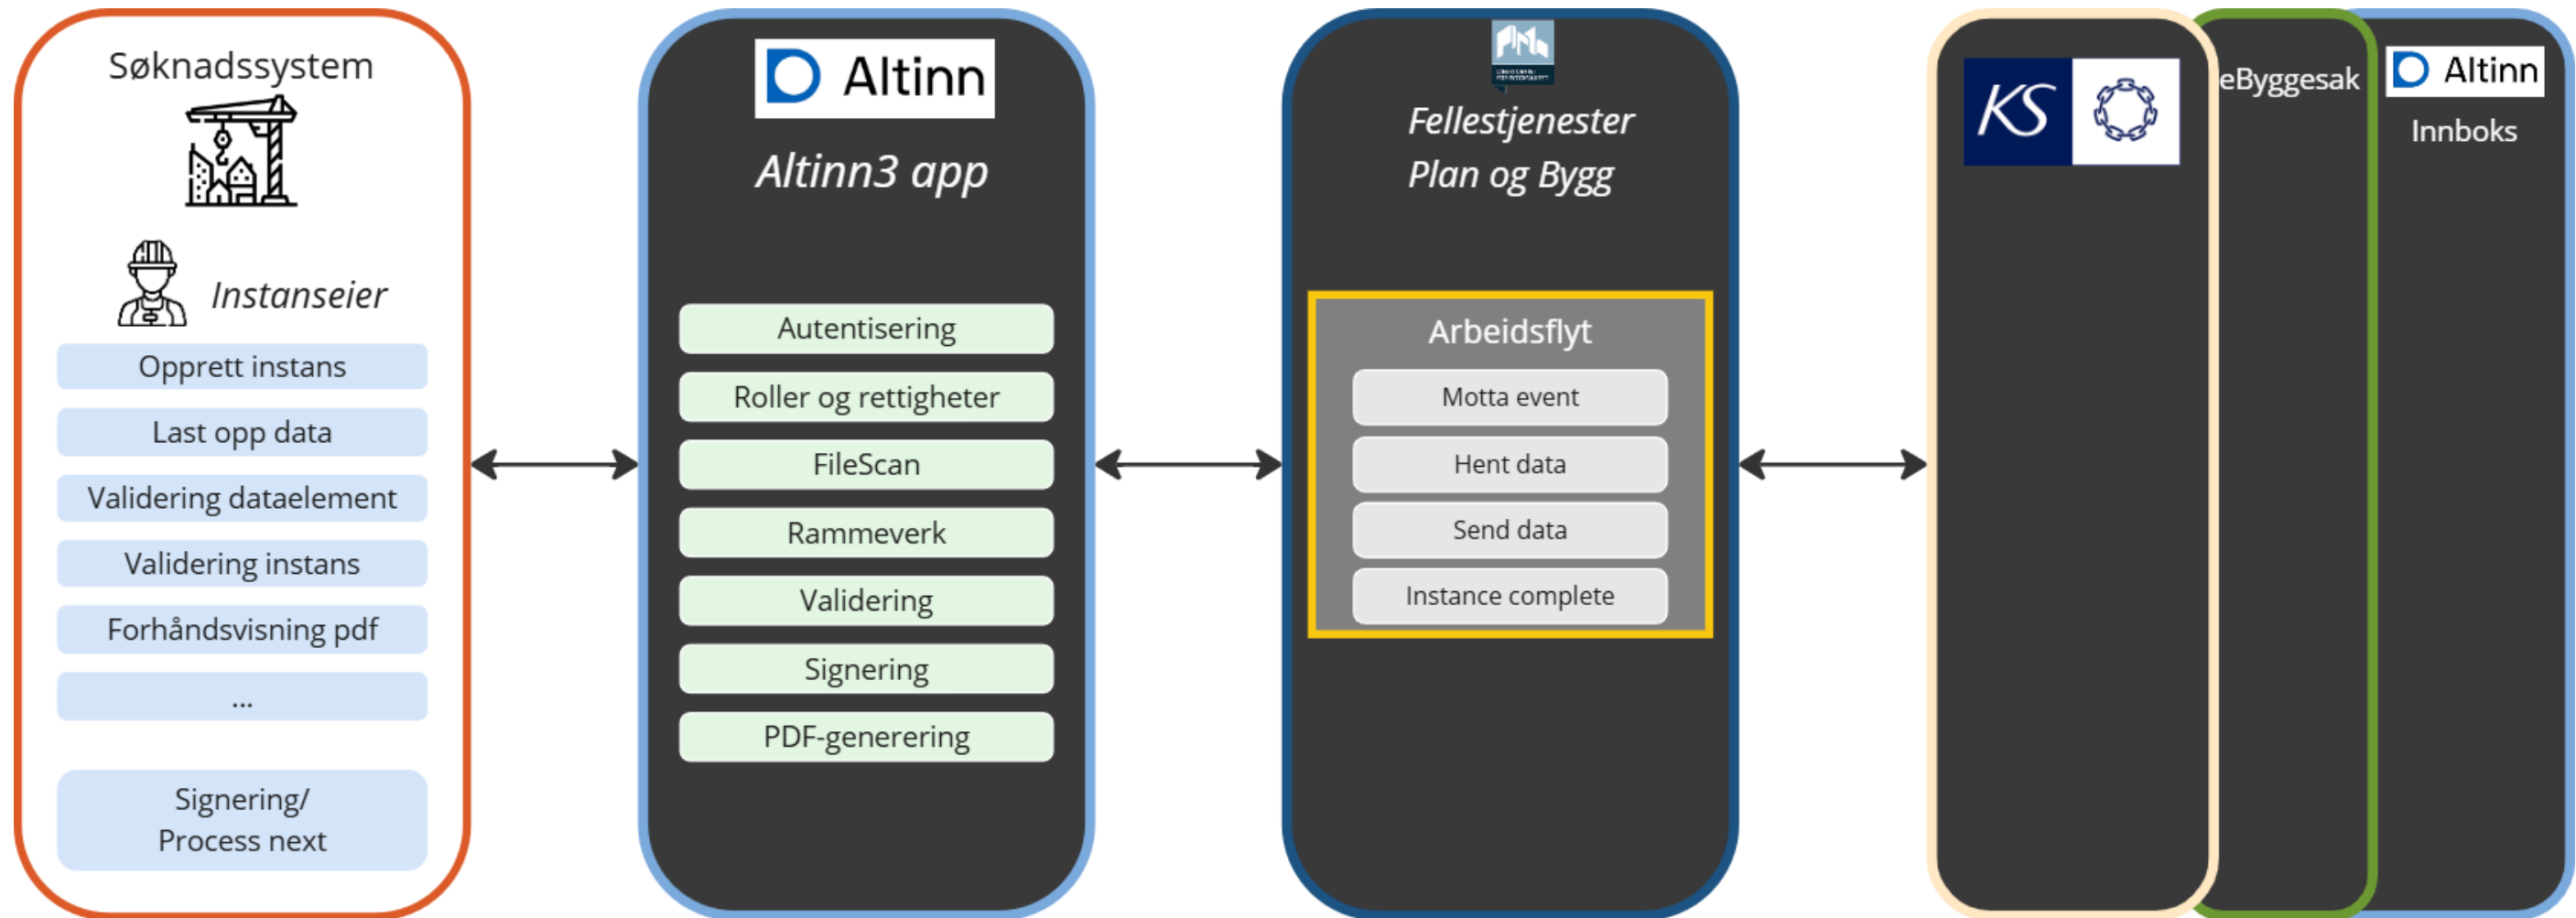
Søknadssystem

Instanseier

Opprett instans

Last opp data

Validering dataelement

Validering instans

Forhåndsvisning pdf

...

Signering/
Process next

Altinn

Altinn3 app

Autentisering

Roller og rettigheter

FileScan

Rammeverk

Validering

Signering

PDF-generering

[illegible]

Fellestjenester
Plan og Bygg

Arbeidsflyt

Motta event

Hent data

Send data

Instance complete

KS

eByggesak

Altinn

Innboks